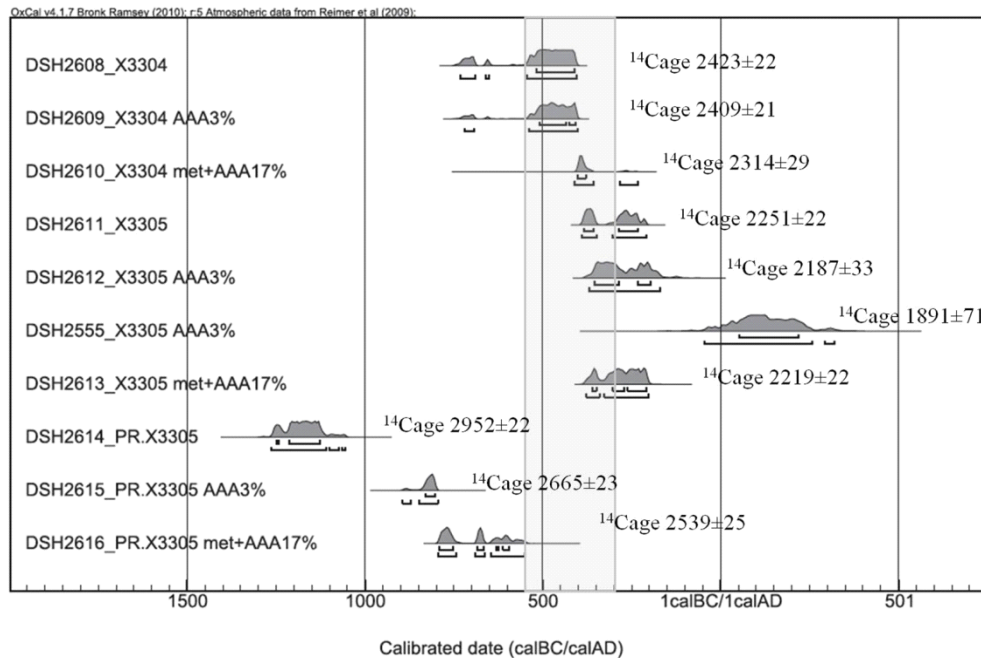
OxCal v4.1.7 Bronk Ramsey (2010); r:5 Atmospheric data from Reimer et al (2009);

DSH2608_X3304
$^{14}$Cage 2423±22

DSH2609_X3304 AAA3%
$^{14}$Cage 2409±21

DSH2610_X3304 met+AAA17%
$^{14}$Cage 2314±29

DSH2611_X3305
$^{14}$Cage 2251±22

DSH2612_X3305 AAA3%
$^{14}$Cage 2187±33

DSH2555_X3305 AAA3%
$^{14}$Cage 1891±71

DSH2613_X3305 met+AAA17%
$^{14}$Cage 2219±22

DSH2614_PR.X3305
$^{14}$Cage 2952±22

DSH2615_PR.X3305 AAA3%
$^{14}$Cage 2665±23

DSH2616_PR.X3305 met+AAA17%
$^{14}$Cage 2539±25

1500 1000 500 1calBC/1calAD 501

Calibrated date (calBC/calAD)